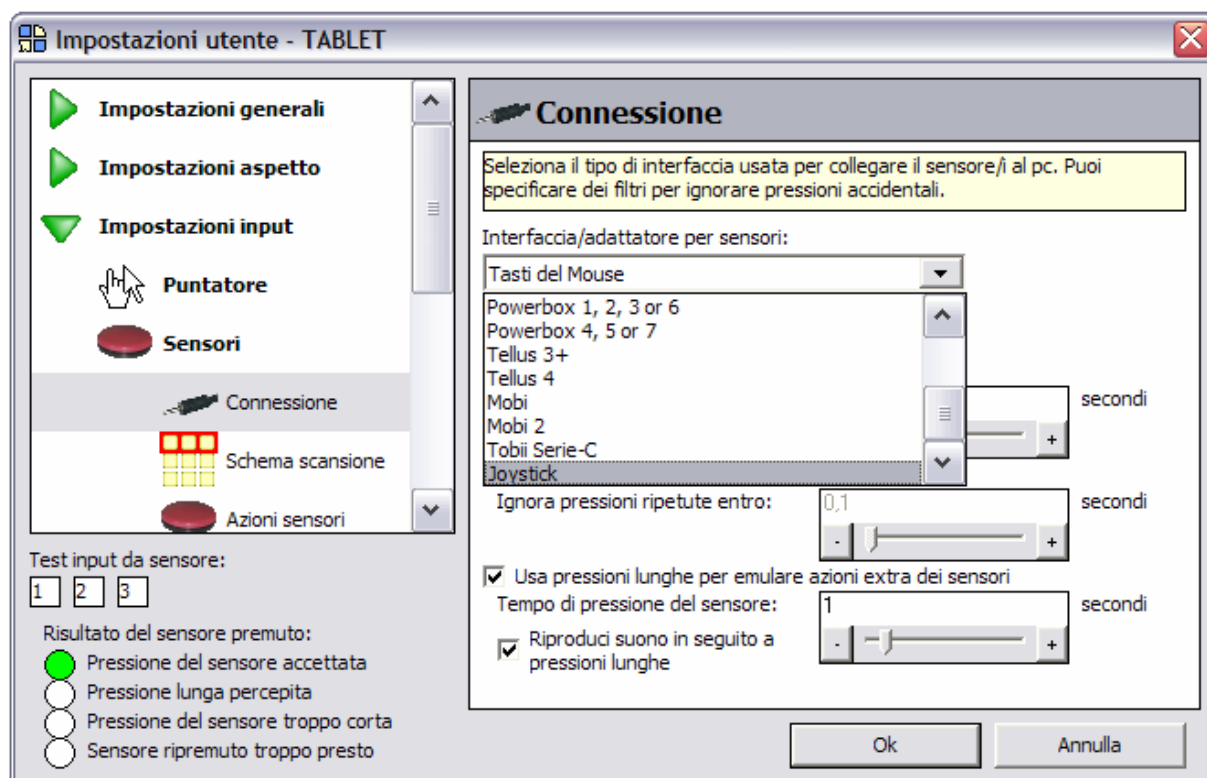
Impostazioni utente - TABLET

Impostazioni generali
Impostazioni aspetto
Impostazioni input
Puntatore
Sensori
Connessione
Schema scansione
Azioni sensori

Test input da sensore:
1 2 3

Risultato del sensore premuto:
Pressione del sensore accettata
Pressione lunga percepita
Pressione del sensore troppo corta
Sensore ripremuto troppo presto

Connessione

Seleziona il tipo di interfaccia usata per collegare il sensore/i al pc. Puoi specificare dei filtri per ignorare pressioni accidentali.

Interfaccia/adattatore per sensori:
Tasti del Mouse
Powerbox 1, 2, 3 or 6
Powerbox 4, 5 or 7
Tellus 3+
Tellus 4
Mobi
Mobi 2
Tobii Serie-C
Joystick

secondi
- +

Ignora pressioni ripetute entro: 0,1 secondi
- +

Usa pressioni lunghe per emulare azioni extra dei sensori
Tempo di pressione del sensore: 1 secondi
Riproduci suono in seguito a pressioni lunghe
- +

Ok
Annulla